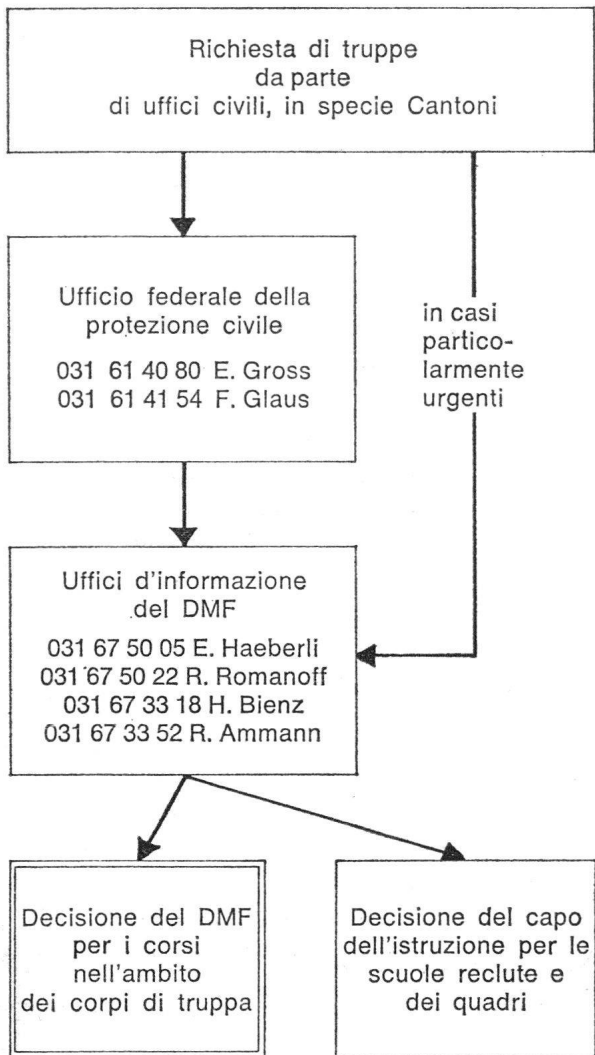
Richiesta di truppe da parte di uffici civili, in specie Cantoni

Ufficio federale della protezione civile
031 61 40 80 E. Gross
031 61 41 54 F. Glaus

in casi particolarmente urgenti

Uffici d'informazione del DMF
031 67 50 05 E. Haeberli
031 67 50 22 R. Romanoff
031 67 33 18 H. Bienz
031 67 33 52 R. Ammann

Decisione del DMF per i corsi nell'ambito dei corpi di truppa

Decisione del capo dell'istruzione per le scuole reclute e dei quadri